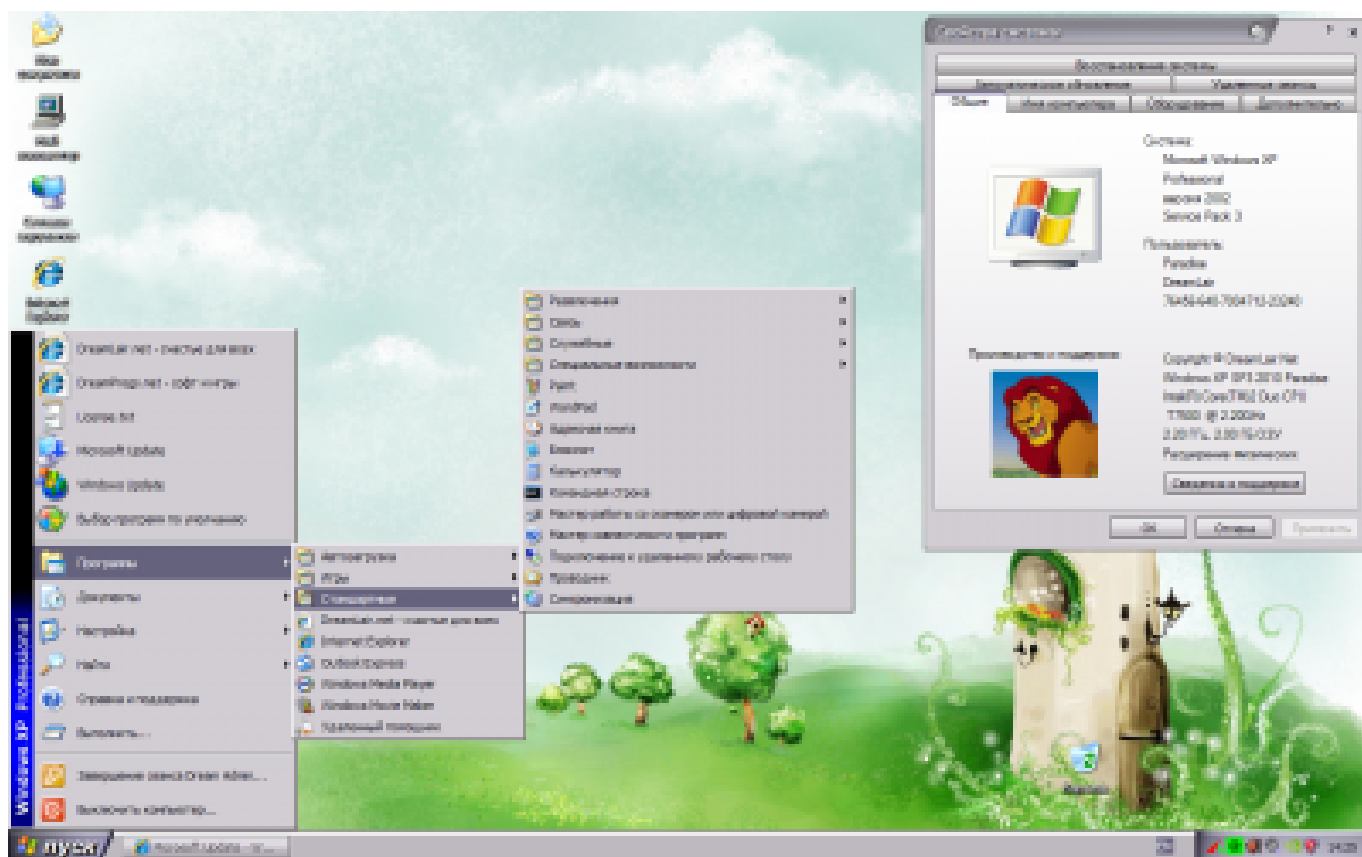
Мои документы

Мой компьютер

Сетевое окружение

Internet Explorer

Свойства системы

Восстановление системы

Автоматическое обновление

Удаленные сеансы

Общие

Имя компьютера

Оборудование

Дополнительно

Система:

Microsoft Windows XP

Professional

версия 2002

Service Pack 3

Пользователь:

Paradise

DreamLair

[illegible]

Производитель и поддержка:

Copyright © DreamLair.Net

Windows XP SP3 2010 Paradise

Intel(R) Core(TM)2 Duo CPU

T7500 @ 2.20GHz

2.20 ГГц, 2.00 ГБ ОЗУ

Расширение физических

Сведения о поддержке

OK

Отмена

Применить

DreamLair.net - счастье для всех

DreamMagic.net - софт и игры

Lopnex.Net

Microsoft Update

Windows Update

Выбор программ по умолчанию

Программы

Документы

Настройка

Найти

Справка и поддержка

Выполнить...

Завершение сеанса Dream Admin...

Выключить компьютер...

Windows XP Professional

Автозагрузка

Игры

Стандартные

DreamLair.net - счастье для всех

Internet Explorer

Outlook Express

Windows Media Player

Windows Movie Maker

Удаленный помощник

Развлечения

Связь

Служебные

Специальные возможности

Paint

WordPad

Адресная книга

Блокнот

Калькулятор

Командная строка

Мастер работы со сканером или цифровой камерой

Мастер совместимости программ

Подключение к удаленному рабочему столу

Проводник

Синхронизация

Корзина

пуск

Microsoft Update - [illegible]

14:29